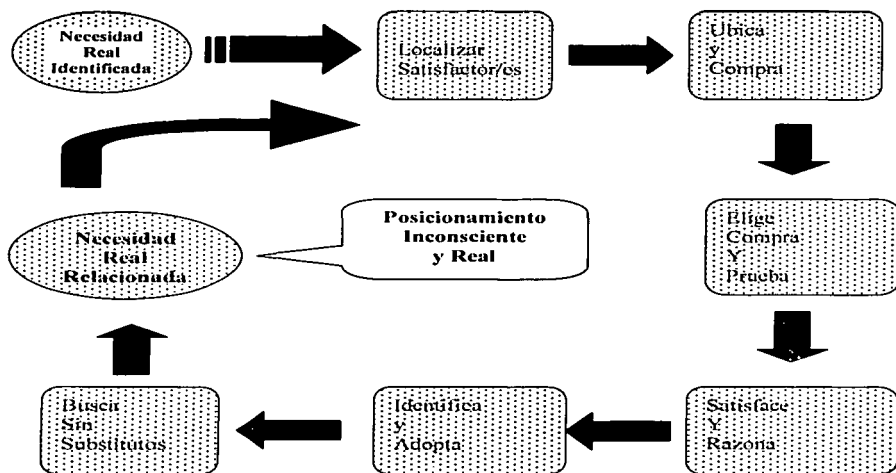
Necesidad Real Identificada

Localizar Satisfactor/es

Ubica y Compra

Elige Compra Y Prueba

Satisface Y Razona

Identifica y Adopta

Busca Sin Substitutos

Necesidad Real Relacionada

Posicionamiento Inconsciente y Real